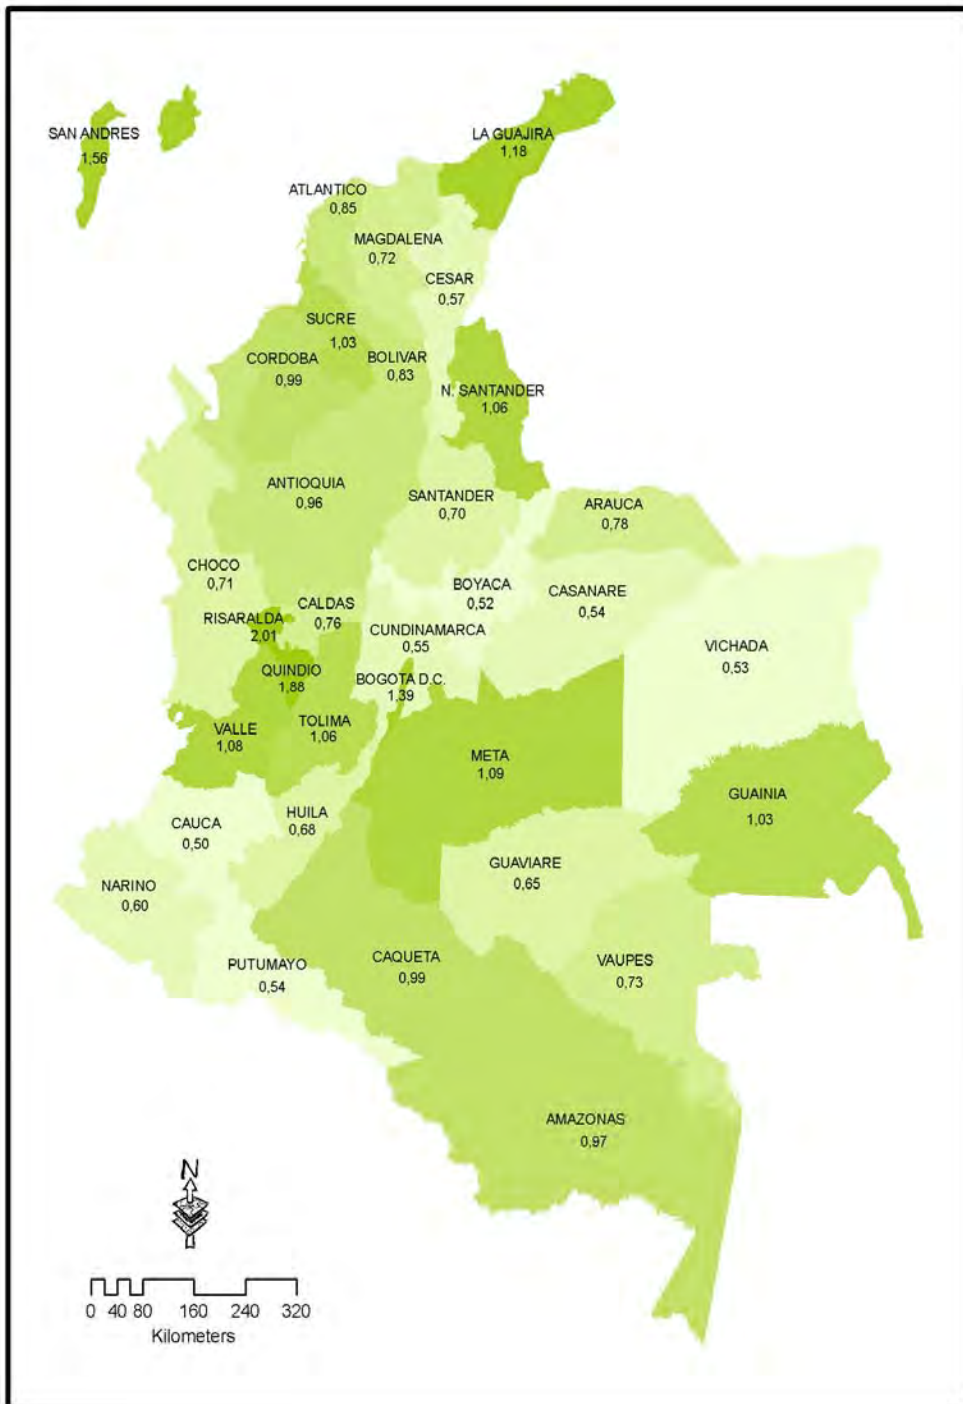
SAN ANDRES
1,56

LA GUAJIRA
1,18

ATLANTICO
0,85

MAGDALENA
0,72

CESAR
0,57

SUCRE
1,03

CORDOBA
0,99

BOLIVAR
0,83

N. SANTANDER
1,06

ANTIOQUIA
0,96

SANTANDER
0,70

ARAUCA
0,78

CHOCO
0,71

BOYACA
0,52

CASANARE
0,54

CALDAS
0,76

RISARALDA
2,01

CUNDINAMARCA
0,55

VICHADA
0,53

QUINDIO
1,88

BOGOTA D.C.
1,39

VALLE
1,08

TOLIMA
1,06

META
1,09

GUAINIA
1,03

CAUCA
0,50

HUILA
0,68

GUAVIARE
0,65

NARINO
0,60

PUTUMAYO
0,54

CAQUETA
0,99

VAUPES
0,73

AMAZONAS
0,97

N

0 40 80 160 240 320
Kilometers